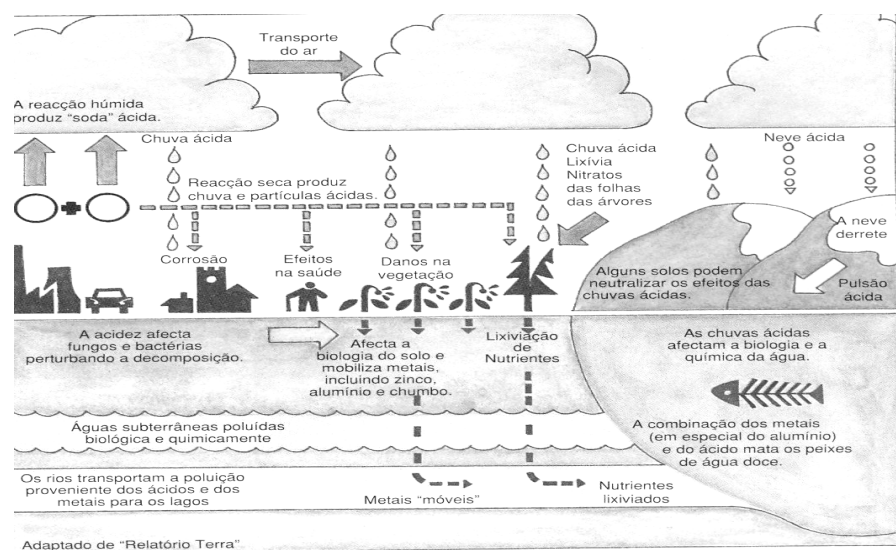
Transporte do ar

A reacção húmida produz "soda" ácida.

Chuva ácida

Reacção seca produz chuva e partículas ácidas.

Chuva ácida
Lixívia
Nitratos das folhas das árvores

Neve ácida

Corrosão

Efeitos na saúde

Danos na vegetação

Alguns solos podem neutralizar os efeitos das chuvas ácidas.

A neve derrete

Pulsão ácida

A acidez afecta fungos e bactérias perturbando a decomposição.

Afecta a biologia do solo e mobiliza metais, incluindo zinco, alumínio e chumbo.

Lixiviação de Nutrientes

As chuvas ácidas afectam a biologia e a química da água.

Águas subterrâneas poluídas biológica e quimicamente

A combinação dos metais (em especial do alumínio) e do ácido mata os peixes de água doce.

Os rios transportam a poluição proveniente dos ácidos e dos metais para os lagos

Metais "móveis"

Nutrientes lixiviados

Adaptado de "Relatório Terra"